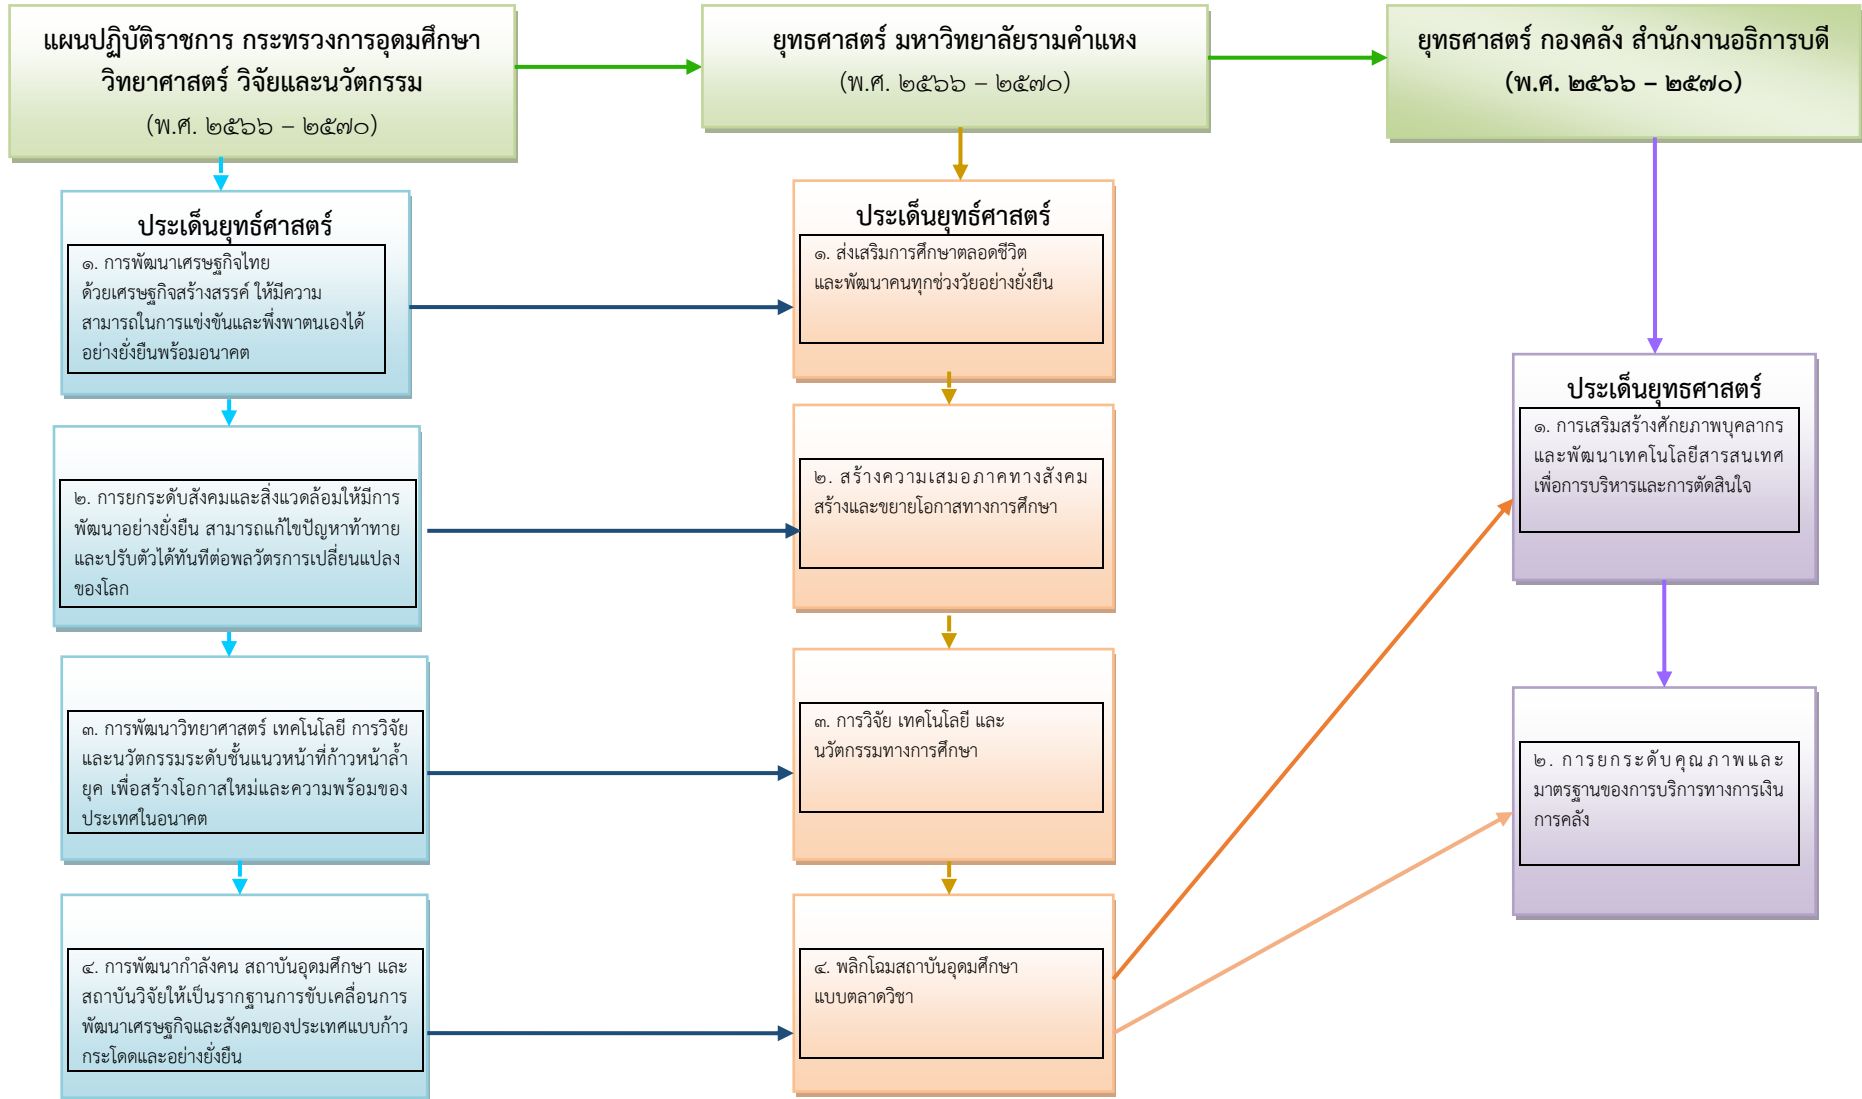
แผนปฏิบัติราชการ กระทรวงการอุดมศึกษา วิทยาศาสตร์ วิจัยและนวัตกรรม (พ.ศ. ๒๕๖๖ – ๒๕๗๐)

ยุทธศาสตร์ มหาวิทยาลัยรามคำแหง (พ.ศ. ๒๕๖๖ – ๒๕๗๐)

ยุทธศาสตร์ กองคลัง สำนักงานอธิการบดี (พ.ศ. ๒๕๖๖ – ๒๕๗๐)

ประเด็นยุทธ์ศาสตร์

๑. การพัฒนาเศรษฐกิจไทยด้วยเศรษฐกิจสร้างสรรค์ ให้มีความสามารถในการแข่งขันและพึ่งพาตนเองได้อย่างยั่งยืนพร้อมอนาคต

๒. การยกระดับสังคมและสิ่งแวดล้อมให้มีการพัฒนาอย่างยั่งยืน สามารถแก้ไขปัญหาท้าทายและปรับตัวได้ทันทีต่อพลวัตรการเปลี่ยนแปลงของโลก

๓. การพัฒนาวิทยาศาสตร์ เทคโนโลยี การวิจัยและนวัตกรรมระดับชั้นแนวหน้าที่ก้าวหน้าล้ำยุค เพื่อสร้างโอกาสใหม่และความพร้อมของประเทศในอนาคต

๔. การพัฒนากำลังคน สถาบันอุดมศึกษา และสถาบันวิจัยให้เป็นรากฐานการขับเคลื่อนการพัฒนาเศรษฐกิจและสังคมของประเทศแบบก้าวกระโดดและอย่างยั่งยืน

ประเด็นยุทธ์ศาสตร์

๑. ส่งเสริมการศึกษาตลอดชีวิตและพัฒนาคนทุกช่วงวัยอย่างยั่งยืน

๒. สร้างความเสมอภาคทางสังคม สร้างและขยายโอกาสทางการศึกษา

๓. การวิจัย เทคโนโลยี และนวัตกรรมทางการศึกษา

๔. พลิกโฉมสถาบันอุดมศึกษาแบบตลาดวิชา

ประเด็นยุทธศาสตร์

๑. การเสริมสร้างศักยภาพบุคลากรและพัฒนาเทคโนโลยีสารสนเทศเพื่อการบริหารและการตัดสินใจ

๒. การยกระดับคุณภาพและมาตรฐานของการบริการทางการเงินการคลัง